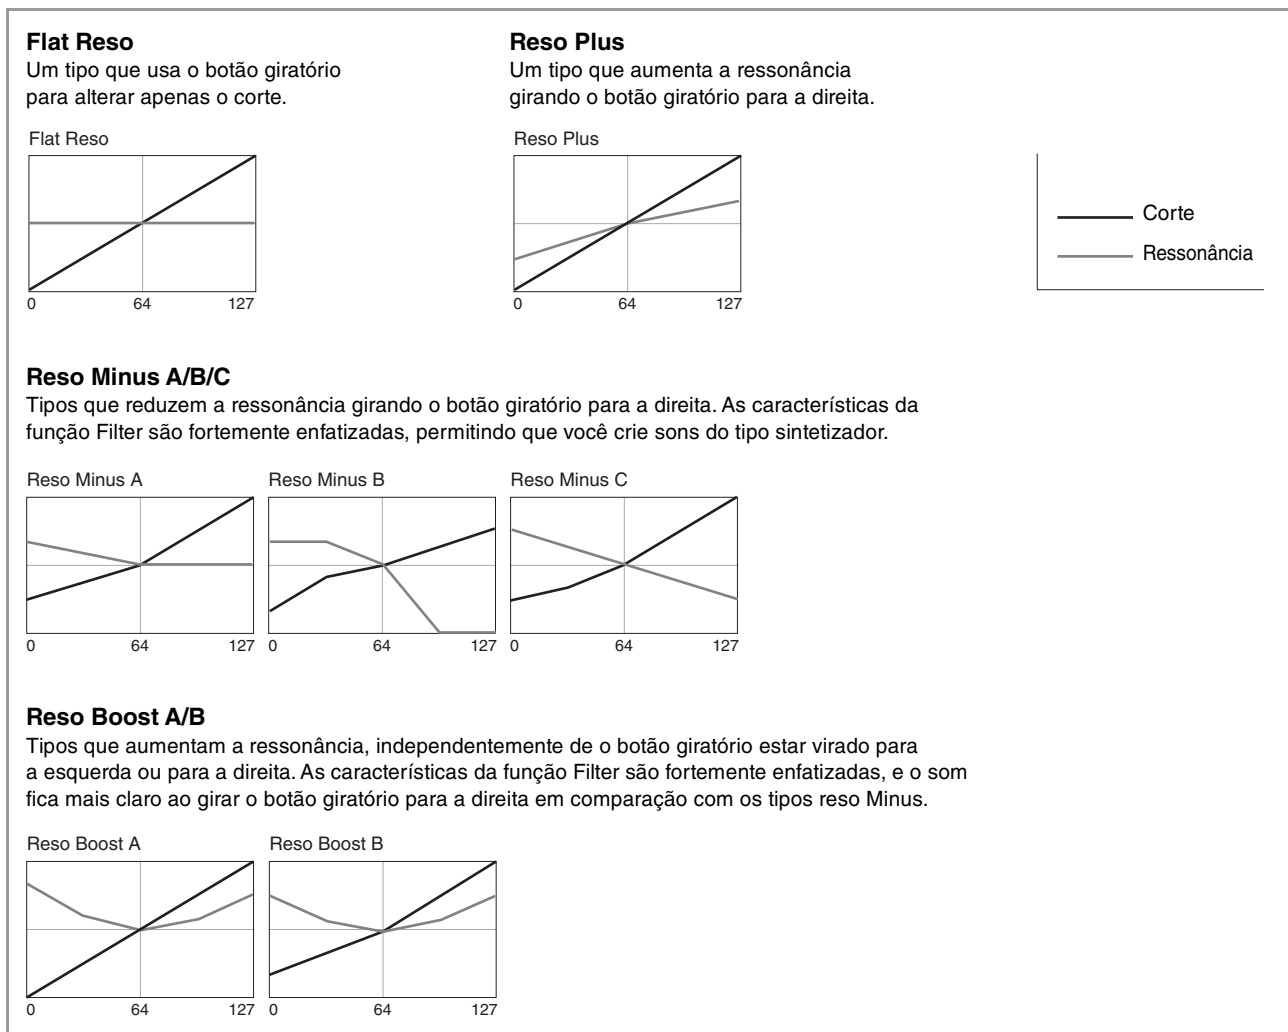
**Flat Reso**
Um tipo que usa o botão giratório para alterar apenas o corte.

Flat Reso

0 64 127

**Reso Plus**
Um tipo que aumenta a ressonância girando o botão giratório para a direita.

Reso Plus

0 64 127

Corte
Ressonância

**Reso Minus A/B/C**
Tipos que reduzem a ressonância girando o botão giratório para a direita. As características da função Filter são fortemente enfatizadas, permitindo que você crie sons do tipo sintetizador.

Reso Minus A

0 64 127

Reso Minus B

0 64 127

Reso Minus C

0 64 127

**Reso Boost A/B**
Tipos que aumentam a ressonância, independentemente de o botão giratório estar virado para a esquerda ou para a direita. As características da função Filter são fortemente enfatizadas, e o som fica mais claro ao girar o botão giratório para a direita em comparação com os tipos reso Minus.

Reso Boost A

0 64 127

Reso Boost B

0 64 127